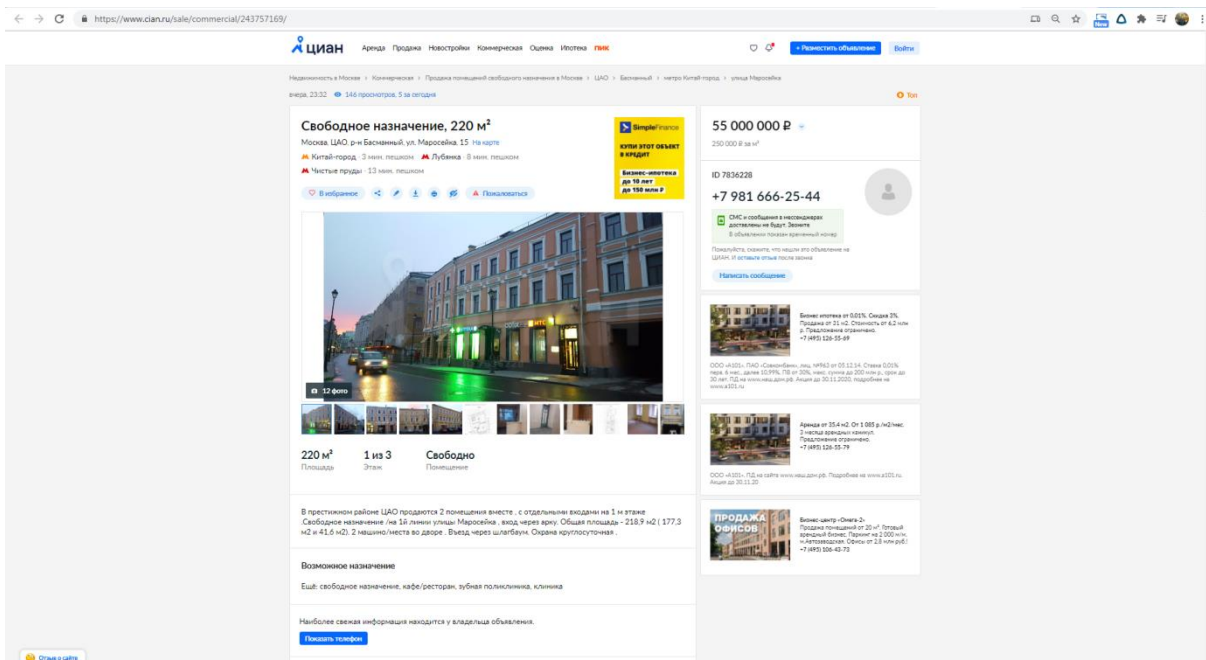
https://www.cian.ru/sale/commercial/243757169/

циан Аренда Продажа Новостройки Коммерческая Оценка Ипотека ПИК

+ Разместить объявление Войти

Недвижимость в Москве > Коммерческая > Продажа помещений свободного назначения в Москве > ЦАО > Басманный > метро Китай-город > улица Маросейка

вчера, 23:32 146 просмотров, 5 за сегодня

Топ

Свободное назначение, 220 м²

Москва, ЦАО, р-н Басманный, ул. Маросейка, 15 На карте

Китай-город · 3 мин. пешком Лубянка · 8 мин. пешком

Чистые пруды · 13 мин. пешком

В избранное Пожаловаться

SimpleFinance
КУПИ ЭТОТ ОБЪЕКТ В КРЕДИТ
Бизнес-ипотека до 10 лет до 150 млн ₽

12 фото

220 м² Площадь
1 из 3 Этаж
Свободно Помещение

В престижном районе ЦАО продаются 2 помещения вместе , с отдельными входами на 1 м этаже .Свободное назначение /на 1й линии улицы Маросейка , вход через арку. Общая площадь - 218,9 м2 ( 177,3 м2 и 41,6 м2). 2 машино/места во дворе . Въезд через шлагбаум. Охрана круглосуточная .

Возможное назначение

Ещё: свободное назначение, кафе/ресторан, зубная поликлиника, клиника

Наиболее свежая информация находится у владельца объявления.

Показать телефон

55 000 000 ₽
250 000 ₽ за м²

ID 7836228

+7 981 666-25-44

СМС и сообщения в мессенджерах доставлены не будут. Звоните
В объявлении показан временный номер

Пожалуйста, скажите, что нашли это объявление на ЦИАН. И оставьте отзыв после звонка

Написать сообщение

Бизнес ипотека от 0,01%. Скидка 3%. Продажа от 31 м2. Стоимость от 6,2 млн р. Предложение ограничено.
+7 (495) 126-55-69

ООО «А101». ПАО «Совкомбанк», лиц. №963 от 05.12.14. Ставка 0,01% перв. 6 мес., далее 10,99%. ПВ от 30%, макс. сумма до 200 млн р., срок до 30 лет. ПД на www.наш.дом.рф. Акция до 30.11.2020, подробнее на www.a101.ru

Аренда от 35,4 м2. От 1 085 р./м2/мес. 3 месяца арендных каникул. Предложение ограничено.
+7 (495) 126-55-79

ООО «А101». ПД на сайте www.наш.дом.рф. Подробнее на www.a101.ru. Акция до 30.11.20.

ПРОДАЖА ОФИСОВ

Бизнес-центр «Омега-2»
Продажа помещений от 20 м². Готовый арендный бизнес. Паркинг на 2 000 м/м. м.Автозаводская. Офисы от 2,8 млн руб.!
+7 (495) 106-43-73

Отзыв о сайте